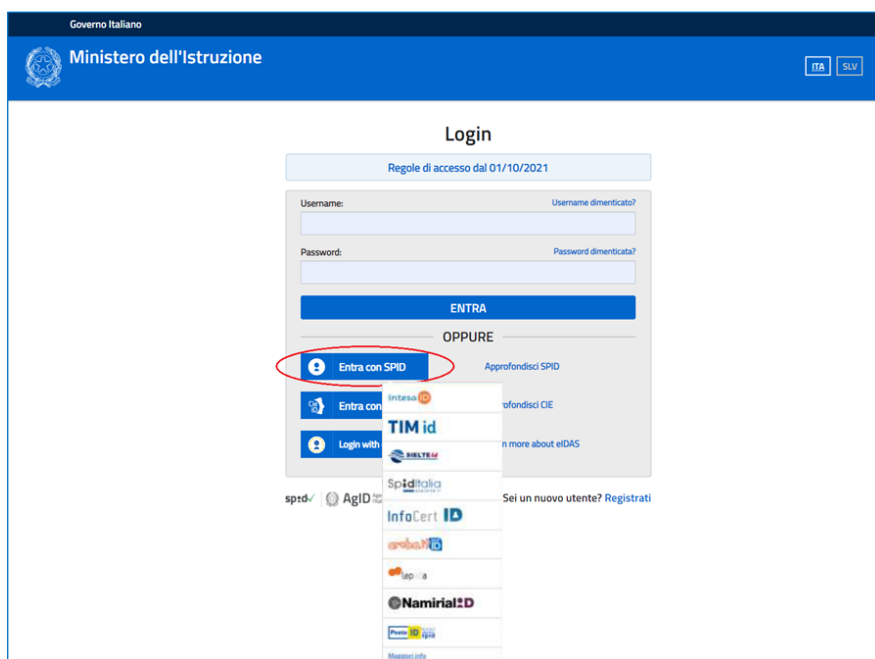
Governo Italiano

Ministero dell'Istruzione

ITA SLV

Login

Regole di accesso dal 01/10/2021

Username:
Username dimenticato?

Password:
Password dimenticata?

ENTRA

OPPURE

Entra con SPID
Approfondisci SPID

Entra con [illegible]
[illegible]profondisci CIE

Login with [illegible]
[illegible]n more about eIDAS

intesa ID

TIM id

SIELTE id

Spid italia

InfoCert ID

aruba ID

lepida

Namirial ID

Poste ID

Maggiori info

spid AgID

Sei un nuovo utente? Registrati